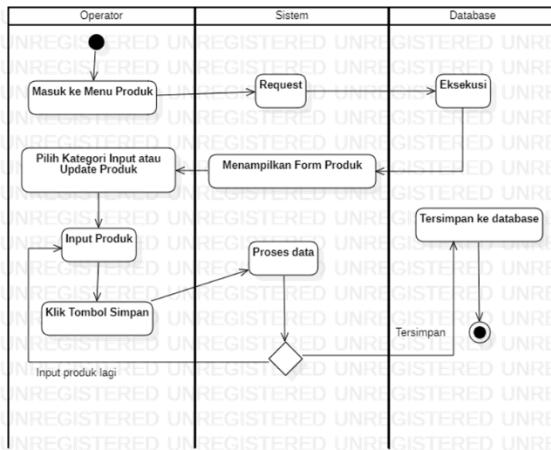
| Operator | Sistem | Database |
|---|---|---|

Masuk ke Menu Produk

Request

Eksekusi

Pilih Kategori Input atau Update Produk

Menampilkan Form Produk

Tersimpan ke database

Input Produk

Proses data

Klik Tombol Simpan

Tersimpan

Input produk lagi

UNREGISTERED UNREGISTERED UNREGISTERED UNREGISTERED UNREGISTERED UNREGISTERED UNREGISTERED UNREGISTERED UNREGISTERED UNREGISTERED UNREGISTERED UNREGISTERED UNREGISTERED UNREGISTERED UNREGISTERED UNREGISTERED UNREGISTERED UNREGISTERED UNREGISTERED UNREGISTERED UNREGISTERED UNREGISTERED UNREGISTERED UNREGISTERED UNREGISTERED UNREGISTERED UNREGISTERED UNREGISTERED UNREGISTERED UNREGISTERED UNREGISTERED UNREGISTERED UNREGISTERED UNREGISTERED UNREGISTERED UNREGISTERED UNREGISTERED UNREGISTERED UNREGISTERED UNREGISTERED UNREGISTERED UNREGISTERED UNREGISTERED UNREGISTERED UNREGISTERED UNREGISTERED UNREGISTERED UNREGISTERED UNREGISTERED UNREGISTERED UNREGISTERED UNREGISTERED